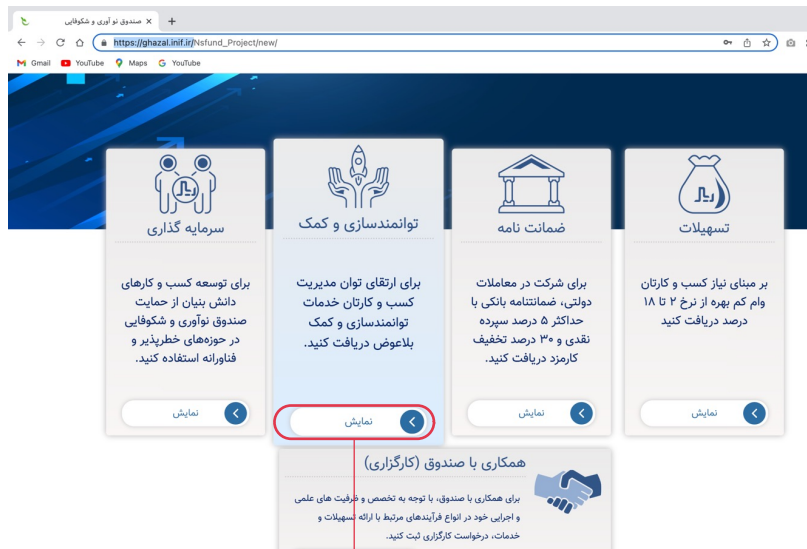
صندوق نو آوری و شکوفایی ×
https://ghazal.inif.ir/Nsfund_Project/new/
Gmail YouTube Maps YouTube

تسهیلات
بر مبنای نیاز کسب و کارتان وام کم بهره از نرخ ۲ تا ۱۸ درصد دریافت کنید
نمایش

ضمانت نامه
برای شرکت در معاملات دولتی، ضمانتنامه بانکی با حداکثر ۵ درصد سپرده نقدی و ۳۰ درصد تخفیف کارمزد دریافت کنید.
نمایش

توانمندسازی و کمک
برای ارتقای توان مدیریت کسب و کارتان خدمات توانمندسازی و کمک بلاعوض دریافت کنید.
نمایش

سرمایه گذاری
برای توسعه کسب و کارهای دانش بنیان از حمایت صندوق نوآوری و شکوفایی در حوزه‌های خطرپذیر و فناورانه استفاده کنید.
نمایش

همکاری با صندوق (کارگزاری)
برای همکاری با صندوق، با توجه به تخصص و ظرفیت های علمی و اجرایی خود در انواع فرآیندهای مرتبط با ارائه تسهیلات و خدمات، درخواست کارگزاری ثبت کنید.